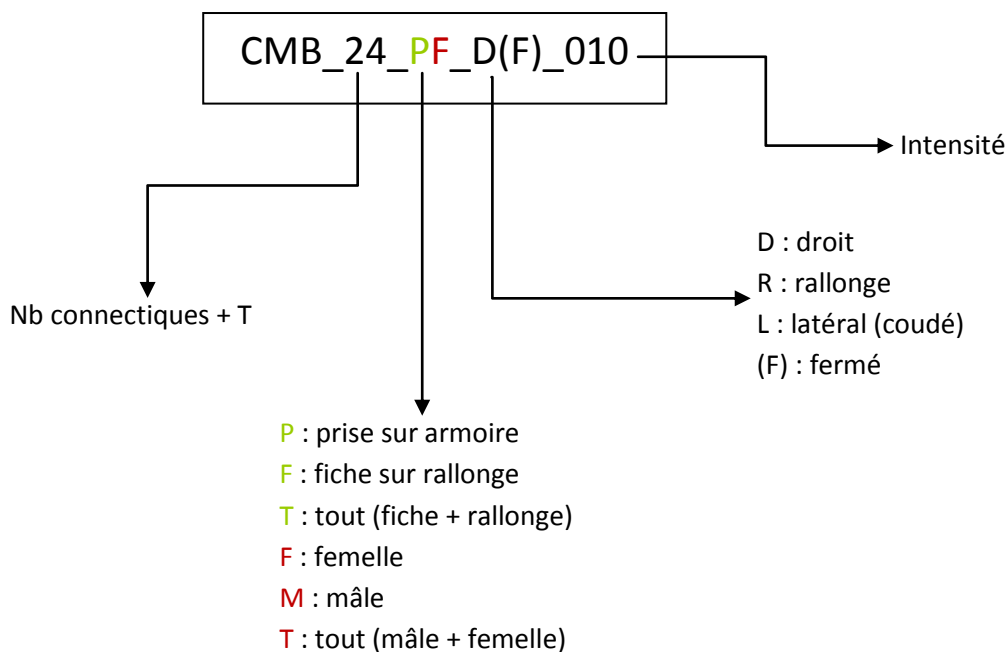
CMB_24_PF_D(F)_010

Intensité

D : droit
R : rallonge
L : latéral (coudé)
(F) : fermé

Nb connectiques + T

P : prise sur armoire
F : fiche sur rallonge
T : tout (fiche + rallonge)
F : femelle
M : mâle
T : tout (mâle + femelle)